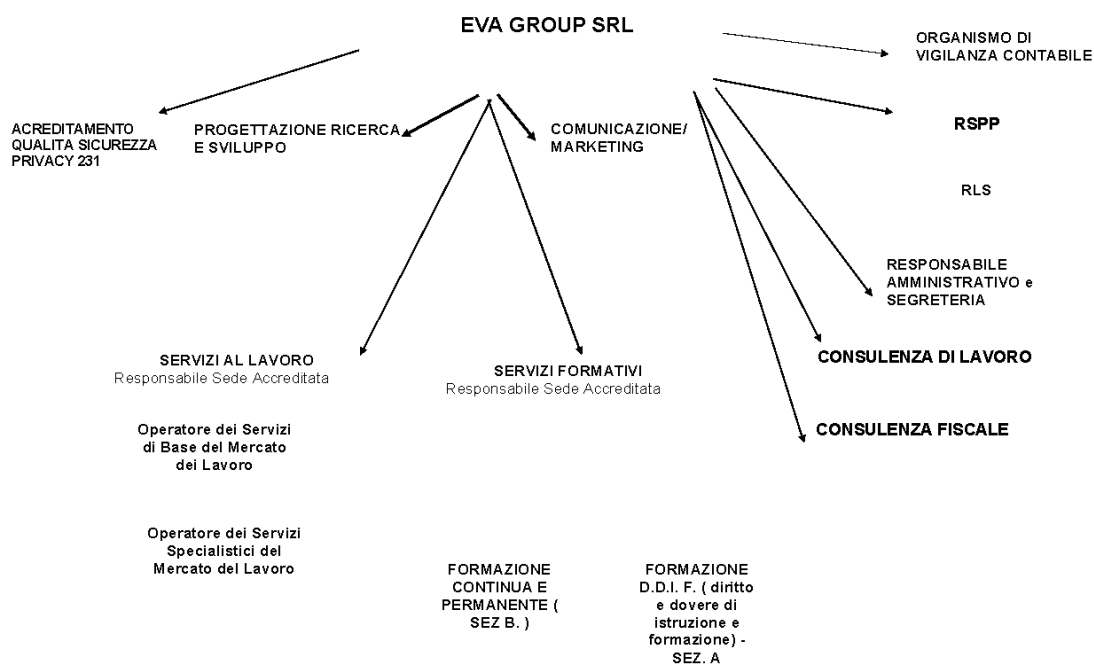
EVA GROUP SRL

ORGANISMO DI VIGILANZA CONTABILE

ACREDITAMENTO QUALITA SICUREZZA PRIVACY 231

PROGETTAZIONE RICERCA E SVILUPPO

COMUNICAZIONE/ MARKETING

RSPP

RLS

RESPONSABILE AMMINISTRATIVO e SEGRETERIA

SERVIZI AL LAVORO
Responsabile Sede Accreditata

SERVIZI FORMATIVI
Responsabile Sede Accreditata

CONSULENZA DI LAVORO

CONSULENZA FISCALE

Operatore dei Servizi di Base del Mercato dei Lavoro

Operatore dei Servizi Specialistici del Mercato del Lavoro

FORMAZIONE CONTINUA E PERMANENTE ( SEZ B. )

FORMAZIONE D.D.I. F. ( diritto e dovere di istruzione e formazione) - SEZ. A